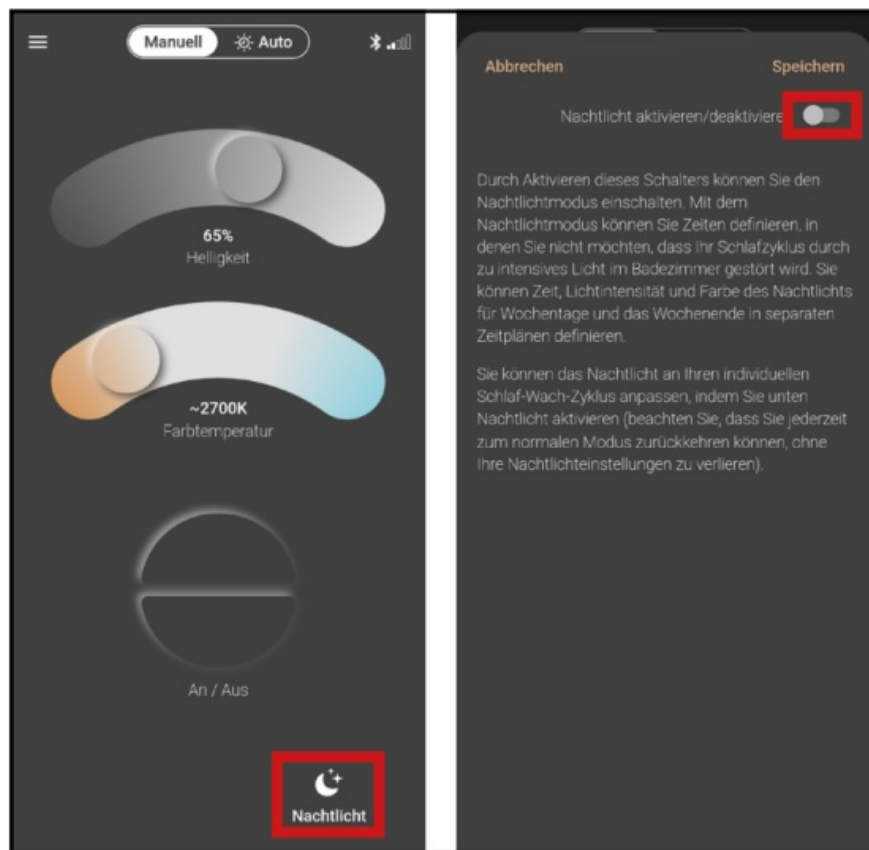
Manuell Auto

65%
Helligkeit

~2700K
Farbtemperatur

An / Aus

Nachtlicht

Abbrechen Speichern

Nachtlicht aktivieren/deaktiviere

Durch Aktivieren dieses Schalters können Sie den Nachtlichtmodus einschalten. Mit dem Nachtlichtmodus können Sie Zeiten definieren, in denen Sie nicht möchten, dass Ihr Schlafzyklus durch zu intensives Licht im Badezimmer gestört wird. Sie können Zeit, Lichtintensität und Farbe des Nachtlichts für Wochentage und das Wochenende in separaten Zeitplänen definieren.

Sie können das Nachtlicht an Ihren individuellen Schlaf-Wach-Zyklus anpassen, indem Sie unten Nachtlicht aktivieren (beachten Sie, dass Sie jederzeit zum normalen Modus zurückkehren können, ohne Ihre Nachtlichteinstellungen zu verlieren).